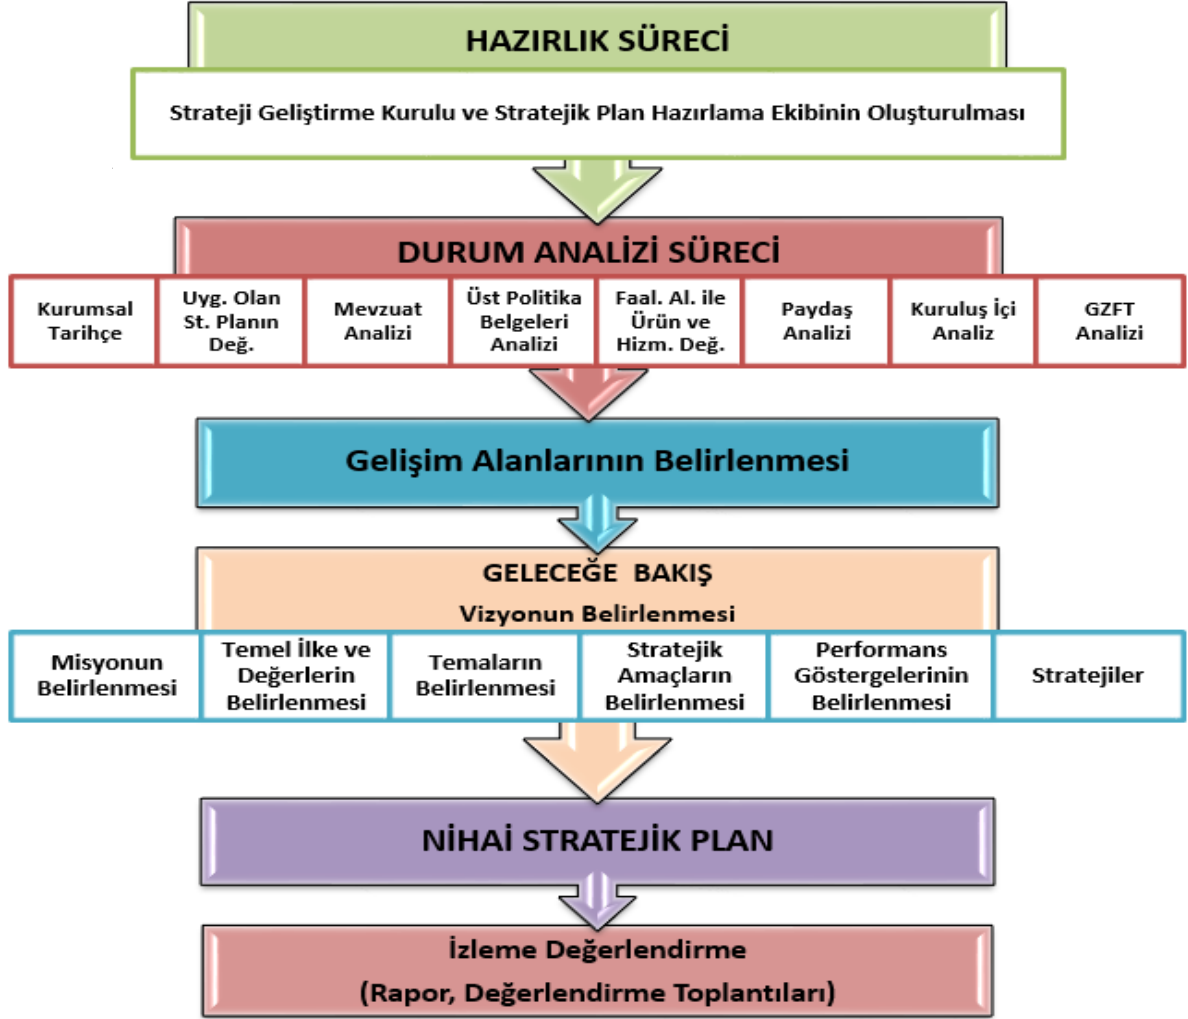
HAZIRLIK SÜRECİ

Strateji Geliştirme Kurulu ve Stratejik Plan Hazırlama Ekibinin Oluşturulması

DURUM ANALİZİ SÜRECİ

| Kurumsal Tarihçe | Uyg. Olan St. Planın Değ. | Mevzuat Analizi | Üst Politika Belgeleri Analizi | Faal. Al. ile Ürün ve Hizm. Değ. | Paydaş Analizi | Kuruluş İçi Analiz | GZFT Analizi |
|---|---|---|---|---|---|---|---|

Gelişim Alanlarının Belirlenmesi

GELECEĞE BAKIŞ

Vizyonun Belirlenmesi

| Misyonun Belirlenmesi | Temel İlke ve Değerlerin Belirlenmesi | Temaların Belirlenmesi | Stratejik Amaçların Belirlenmesi | Performans Göstergelerinin Belirlenmesi | Stratejiler |
|---|---|---|---|---|---|

NİHAİ STRATEJİK PLAN

İzleme Değerlendirme

(Rapor, Değerlendirme Toplantıları)